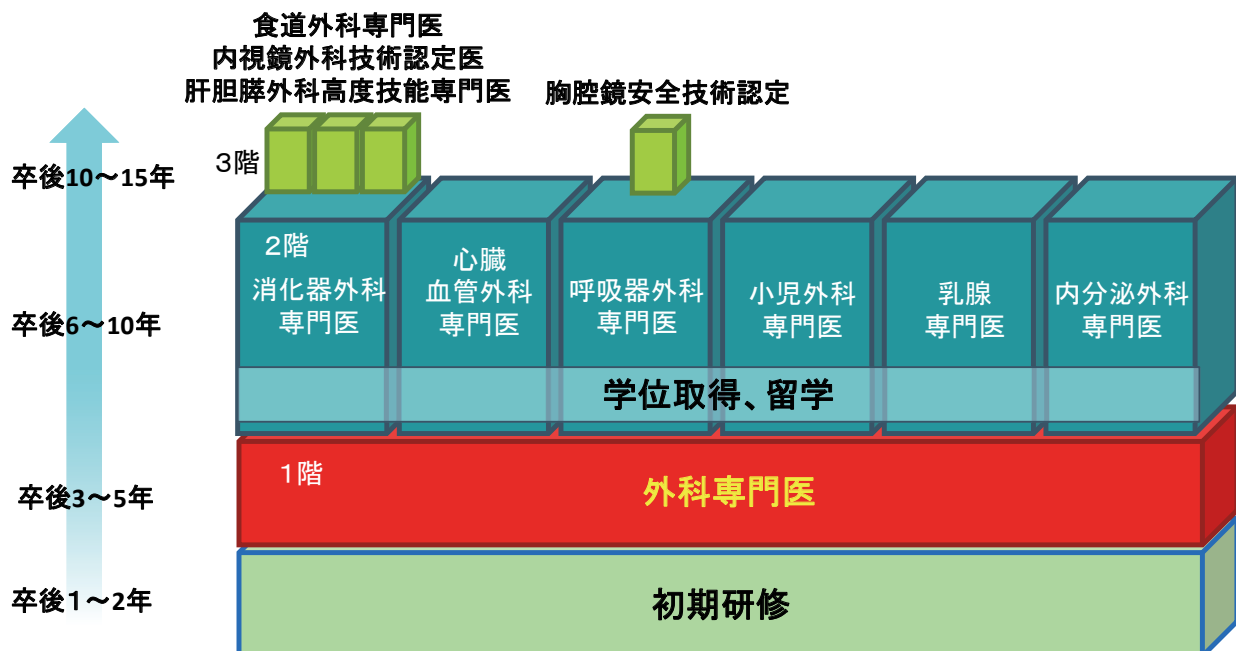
食道外科専門医
内視鏡外科技術認定医
肝胆膵外科高度技能専門医

胸腔鏡安全技術認定

卒後10～15年

3階

2階

消化器外科専門医

心臓血管外科専門医

呼吸器外科専門医

小児外科専門医

乳腺専門医

内分泌外科専門医

卒後6～10年

学位取得、留学

1階

外科専門医

卒後3～5年

初期研修

卒後1～2年